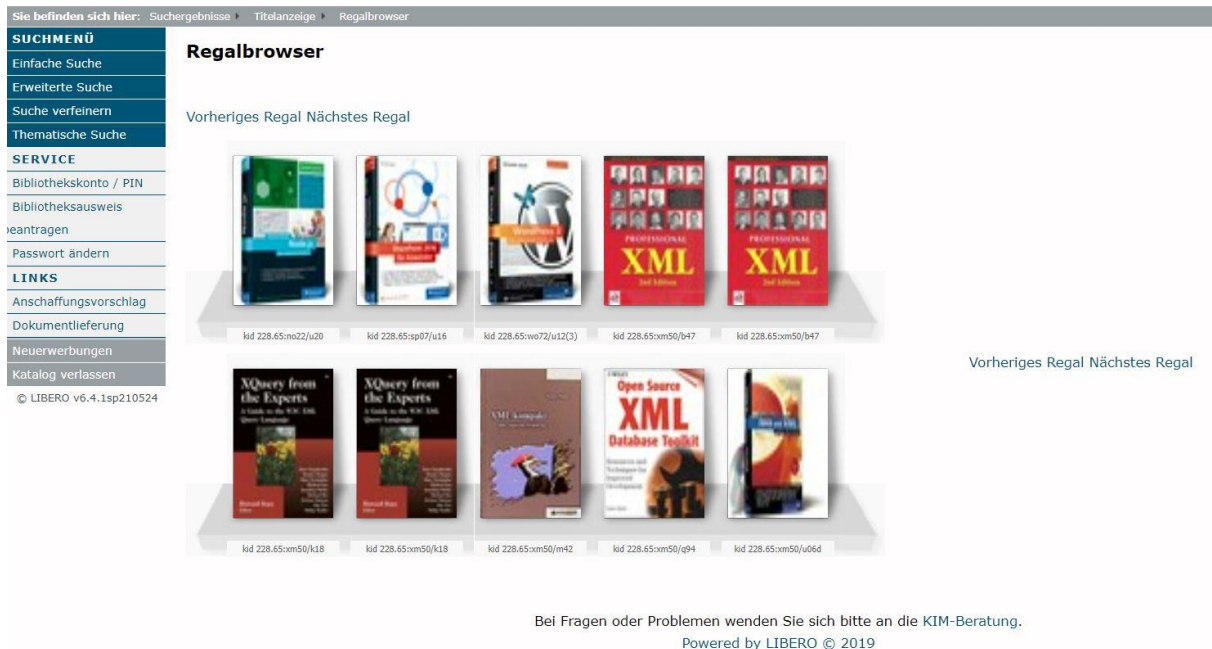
Sie befinden sich hier: Suchergebnisse Titelanzeige Regalbrowser

SUCHMENÜ
Einfache Suche
Erweiterte Suche
Suche verfeinern
Thematische Suche
SERVICE
Bibliothekskonto / PIN
Bibliotheksausweis beantragen
Passwort ändern
LINKS
Anschaffungsvorschlag
Dokumentlieferung
Neuerwerbungen
Katalog verlassen
© LIBERO v6.4.1sp210524

Regalbrowser

Vorheriges Regal Nächstes Regal

PROFESSIONAL XML 2nd Edition

PROFESSIONAL XML 2nd Edition

kid 228.65:no22/u20 kid 228.65:sp07/u16 kid 228.65:wo72/u12(3) kid 228.65:xm50/b47 kid 228.65:xm50/b47

Vorheriges Regal Nächstes Regal

XQuery from the Experts

XQuery from the Experts

Open Source XML Database Toolkit

kid 228.65:xm50/k18 kid 228.65:xm50/k18 kid 228.65:xm50/m42 kid 228.65:xm50/q94 kid 228.65:xm50/u06d

Bei Fragen oder Problemen wenden Sie sich bitte an die KIM-Beratung.
Powered by LIBERO © 2019